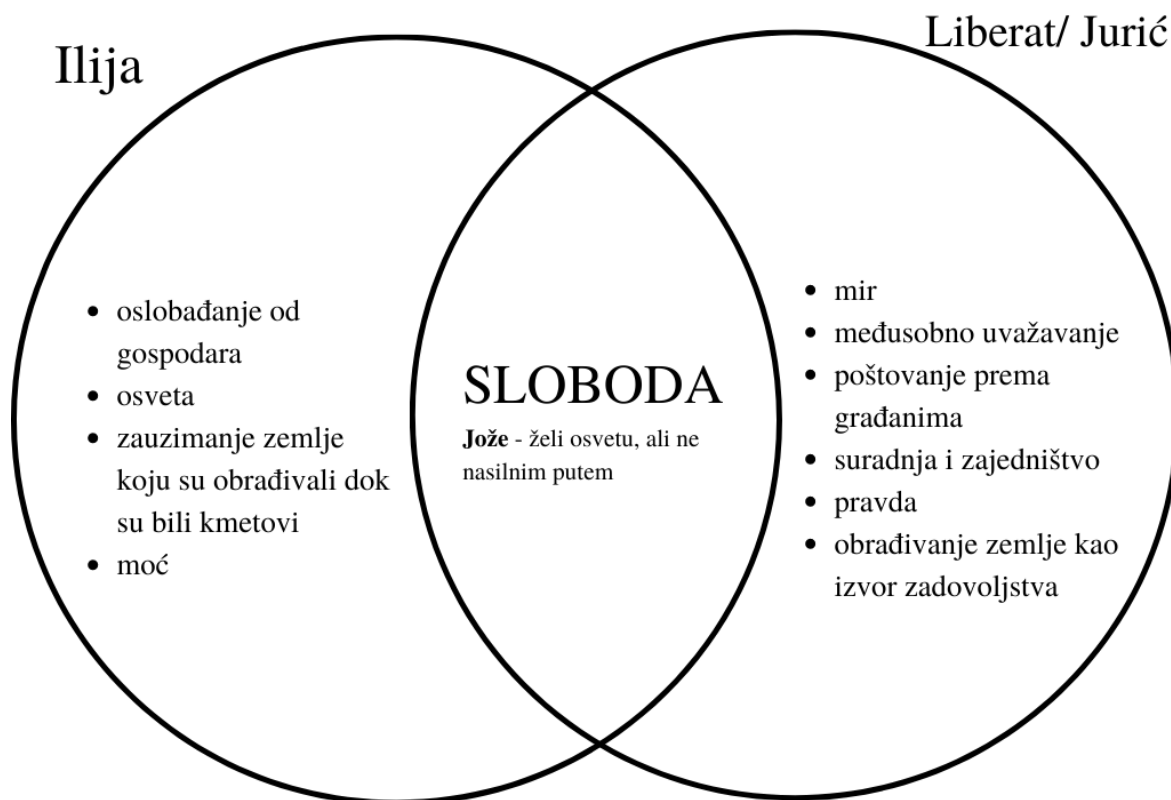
Ilija

Liberat/ Jurić

- oslobađanje od gospodara
- osveta
- zauzimanje zemlje koju su obrađivali dok su bili kmetovi
- moć

SLOBODA

**Jože** - želi osvetu, ali ne nasilnim putem

- mir
- međusobno uvažavanje
- poštovanje prema građanima
- suradnja i zajedništvo
- pravda
- obrađivanje zemlje kao izvor zadovoljstva